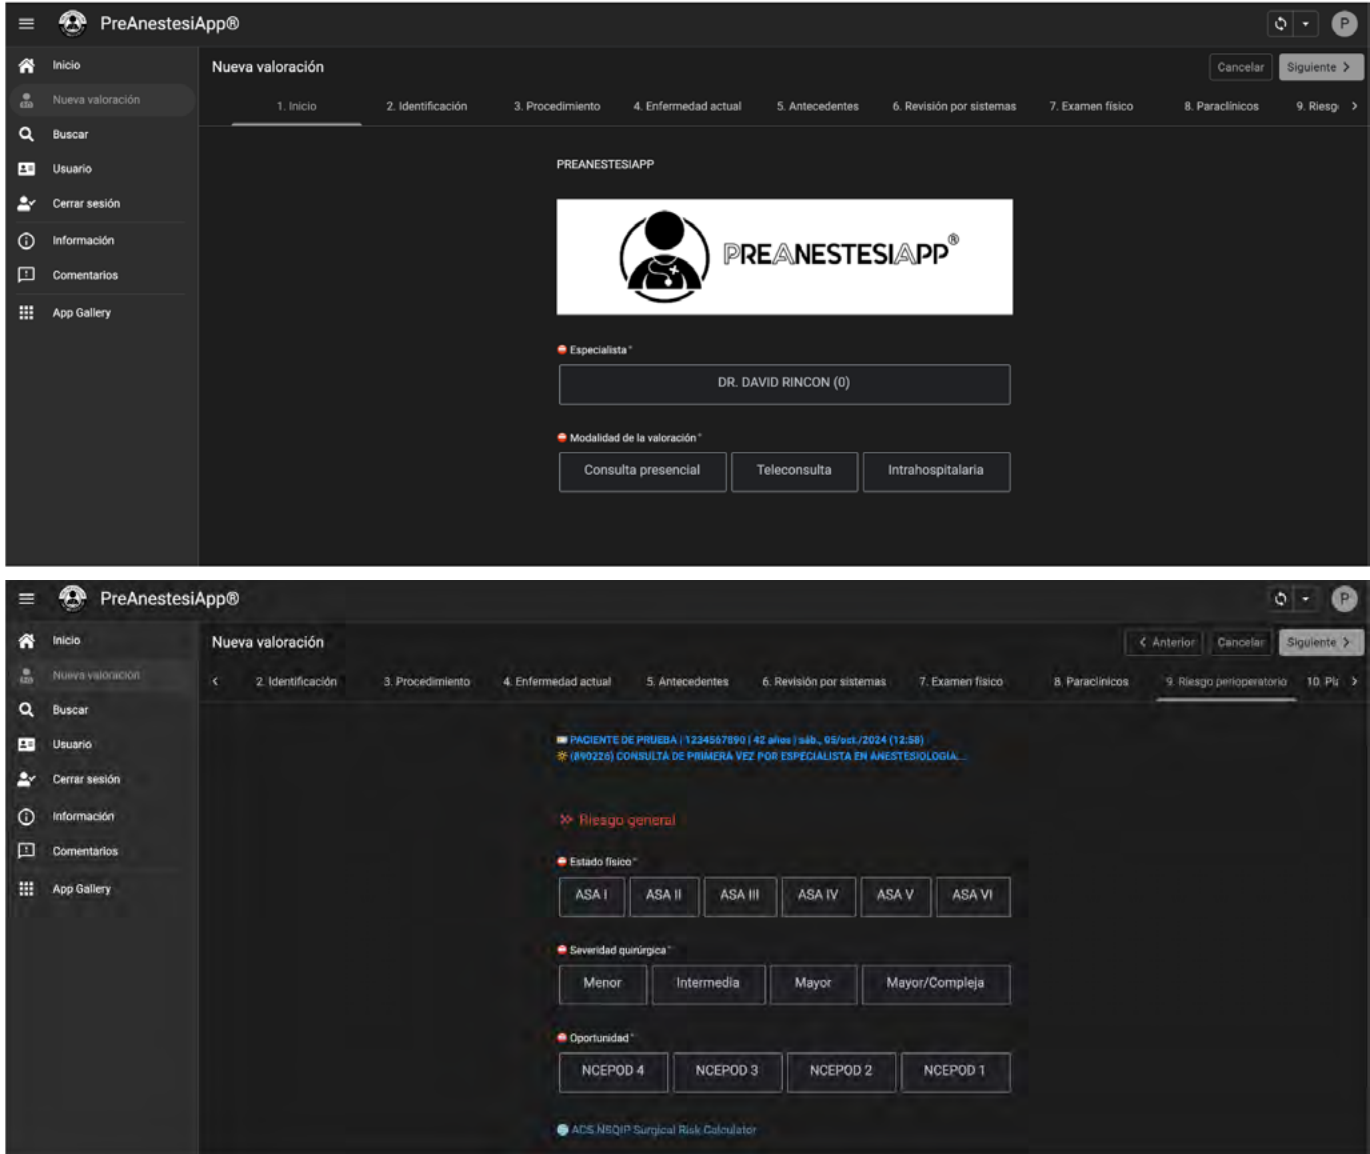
PreAnestesiApp®

Inicio
Nueva valoración
Buscar
Usuario
Cerrar sesión
Información
Comentarios
App Gallery

Nueva valoración

Cancelar Siguiente

1. Inicio 2. Identificación 3. Procedimiento 4. Enfermedad actual 5. Antecedentes 6. Revisión por sistemas 7. Examen físico 8. Paraclínicos 9. Riesg

PREANESTESIAPP

PREANESTESIAPP®

Especialista *

DR. DAVID RINCON (0)

Modalidad de la valoración *

Consulta presencial Teleconsulta Intrahospitalaria

PreAnestesiApp®

Inicio
Nueva valoración
Buscar
Usuario
Cerrar sesión
Información
Comentarios
App Gallery

Nueva valoración

Anterior Cancelar Siguiente

2. Identificación 3. Procedimiento 4. Enfermedad actual 5. Antecedentes 6. Revisión por sistemas 7. Examen físico 8. Paraclínicos 9. Riesgo perioperatorio 10. Pl

PACIENTE DE PRUEBA | 1234567890 | 42 años | sáb., 05/oct./2024 (12:58)
(890226) CONSULTA DE PRIMERA VEZ POR ESPECIALISTA EN ANESTESIOLOGIA...

Riesgo general

Estado físico *

ASA I ASA II ASA III ASA IV ASA V ASA VI

Severidad quirúrgica *

Menor Intermedia Mayor Mayor/Compleja

Oportunidad *

NCEPOD 4 NCEPOD 3 NCEPOD 2 NCEPOD 1

ACS NSQIP Surgical Risk Calculator